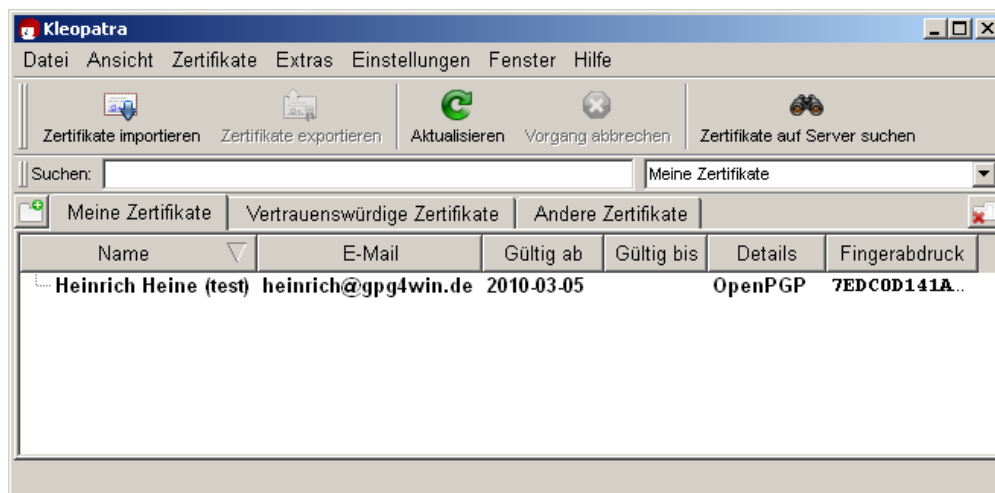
Kleopatra

Datei Ansicht Zertifikate Extras Einstellungen Fenster Hilfe

Zertifikate importieren Zertifikate exportieren Aktualisieren Vorgang abbrechen Zertifikate auf Server suchen

Suchen: Meine Zertifikate

Meine Zertifikate Vertrauenswürdige Zertifikate Andere Zertifikate

| Name | E-Mail | Gültig ab | Gültig bis | Details | Fingerabdruck |
|---|---|---|---|---|---|
| Heinrich Heine (test) | heinrich@gpg4win.de | 2010-03-05 | | OpenPGP | 7EDC0D141A... |